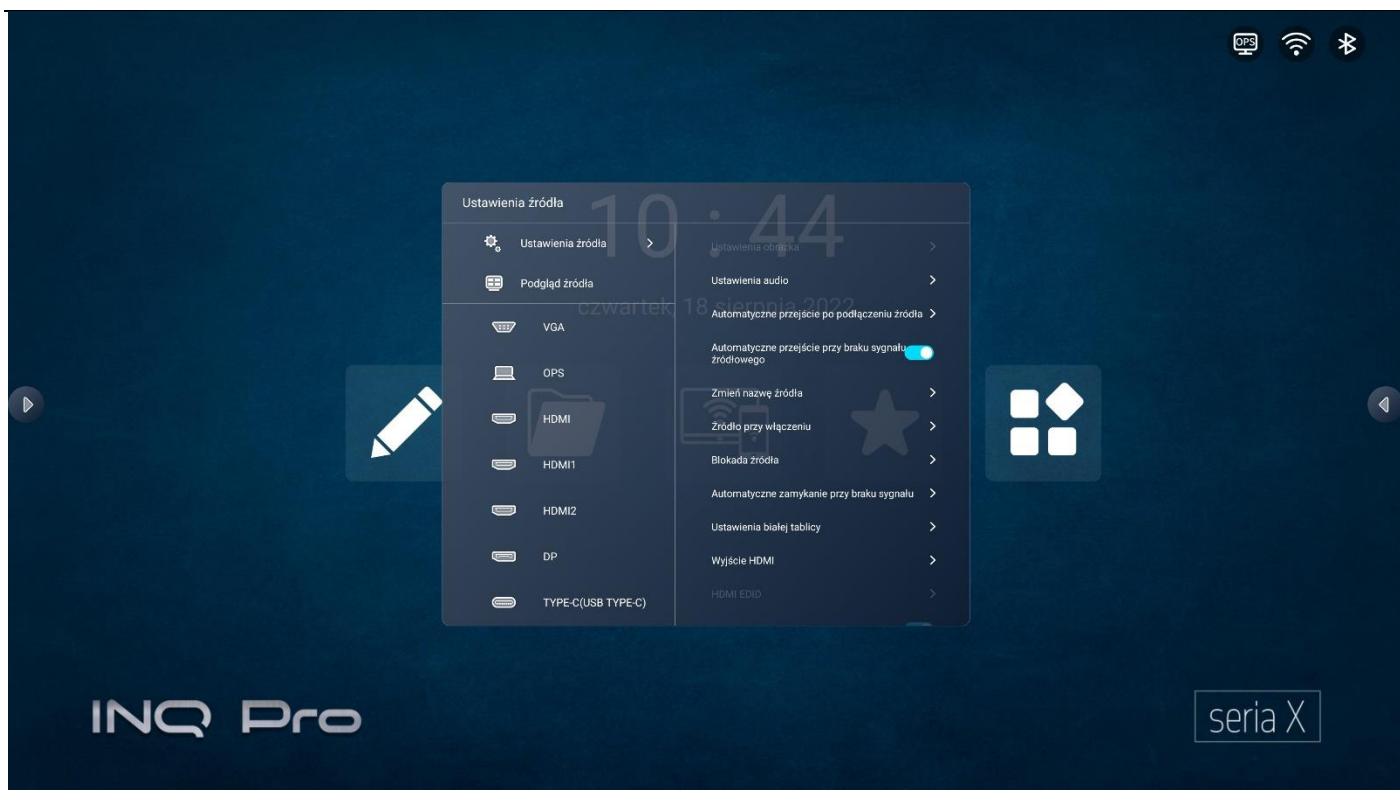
OPS

Ustawienia źródła

10 : 44

czwartek, 18 sierpnia 2022

Ustawienia źródła >

Podgląd źródła

VGA

OPS

HDMI

HDMI1

HDMI2

DP

TYPE-C(USB TYPE-C)

Ustawienia obrazka >

Ustawienia audio >

Automatyczne przejście po podłączeniu źródła >

Automatyczne przejście przy braku sygnału źródłowego

Zmień nazwę źródła >

Źródło przy włączeniu >

Blokada źródła >

Automatyczne zamykanie przy braku sygnału >

Ustawienia białej tablicy >

Wyjście HDMI >

HDMI EDID >

INQ Pro

seria X